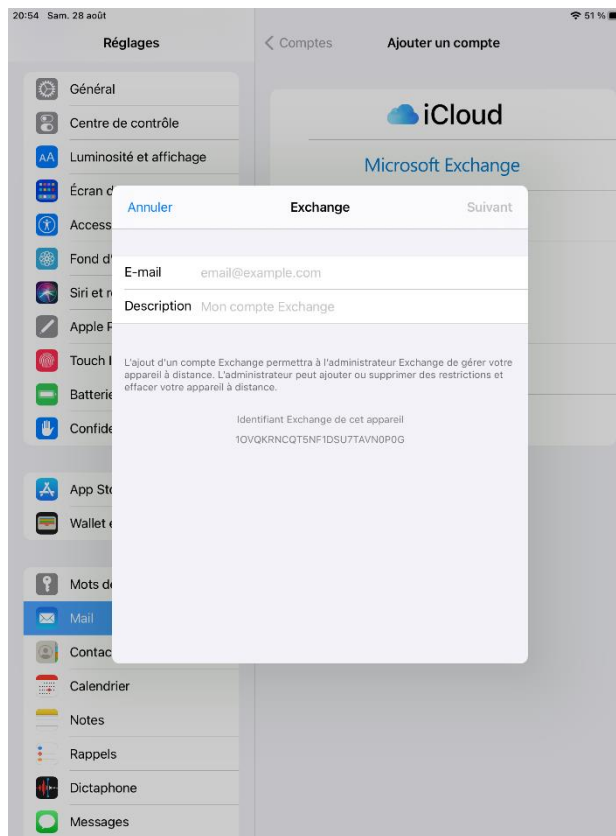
20:54 Sam. 28 août

51 %

Réglages

Général
Centre de contrôle
Luminosité et affichage
Écran d
Access
Fond d'
Siri et r
Apple P
Touch I
Batterie
Confide

App Sto
Wallet e

Mots de
Mail
Contac
Calendrier
Notes
Rappels
Dictaphone
Messages

< Comptes

Ajouter un compte

iCloud

Microsoft Exchange

Annuler

Exchange

Suivant

E-mail email@example.com

Description Mon compte Exchange

L'ajout d'un compte Exchange permettra à l'administrateur Exchange de gérer votre appareil à distance. L'administrateur peut ajouter ou supprimer des restrictions et effacer votre appareil à distance.

Identifiant Exchange de cet appareil
1OVQKRNCQT5NF1DSU7TAVN0P0G